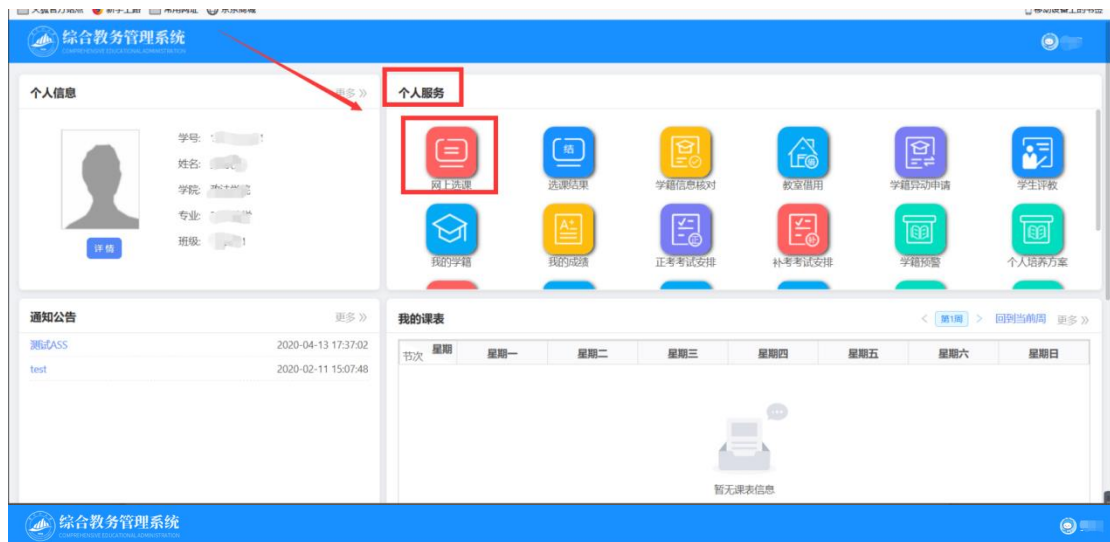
综合教务管理系统
COMPREHENSIVE EDUCATIONAL ADMINISTRATION

个人信息
更多 »
学号:
姓名:
学院:
专业:
班级:
详情

个人服务
网上选课
选课结果
学籍信息核对
教室借用
学籍异动申请
学生评教
我的学籍
我的成绩
正考考试安排
补考考试安排
学籍预警
个人培养方案

通知公告
更多 »
测试ASS 2020-04-13 17:37:02
test 2020-02-11 15:07:48

我的课表
< 第1周 > 回到当前周 更多 »

| 节次 星期 | 星期一 | 星期二 | 星期三 | 星期四 | 星期五 | 星期六 | 星期日 |
|---|---|---|---|---|---|---|---|

暂无课表信息

综合教务管理系统
COMPREHENSIVE EDUCATIONAL ADMINISTRATION